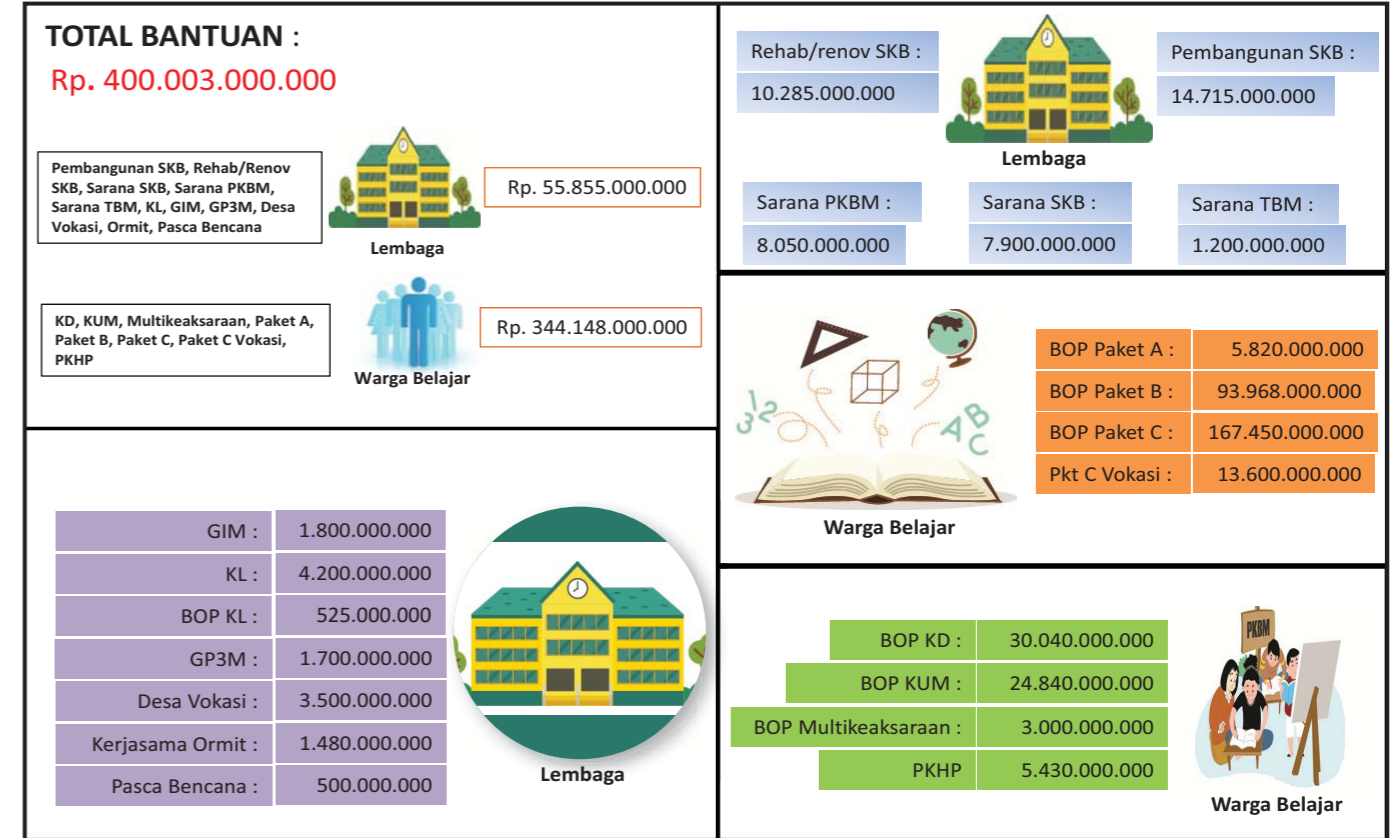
TOTAL BANTUAN :
Rp. 400.003.000.000

Pembangunan SKB, Rehab/Renov SKB, Sarana SKB, Sarana PKBM, Sarana TBM, KL, GIM, GP3M, Desa Vokasi, Ormit, Pasca Bencana

Lembaga

Rp. 55.855.000.000

KD, KUM, Multikeaksaraan, Paket A, Paket B, Paket C, Paket C Vokasi, PKHP

Warga Belajar

Rp. 344.148.000.000

Rehab/renov SKB :
10.285.000.000

Lembaga

Pembangunan SKB :
14.715.000.000

Sarana PKBM :
8.050.000.000

Sarana SKB :
7.900.000.000

Sarana TBM :
1.200.000.000

Warga Belajar

| BOP Paket A : | 5.820.000.000 |
|---|---|
| BOP Paket B : | 93.968.000.000 |
| BOP Paket C : | 167.450.000.000 |
| Pkt C Vokasi : | 13.600.000.000 |

| GIM : | 1.800.000.000 |
|---|---|
| KL : | 4.200.000.000 |
| BOP KL : | 525.000.000 |
| GP3M : | 1.700.000.000 |
| Desa Vokasi : | 3.500.000.000 |
| Kerjasama Ormit : | 1.480.000.000 |
| Pasca Bencana : | 500.000.000 |

Lembaga

| BOP KD : | 30.040.000.000 |
|---|---|
| BOP KUM : | 24.840.000.000 |
| BOP Multikeaksaraan : | 3.000.000.000 |
| PKHP | 5.430.000.000 |

PKBM

Warga Belajar